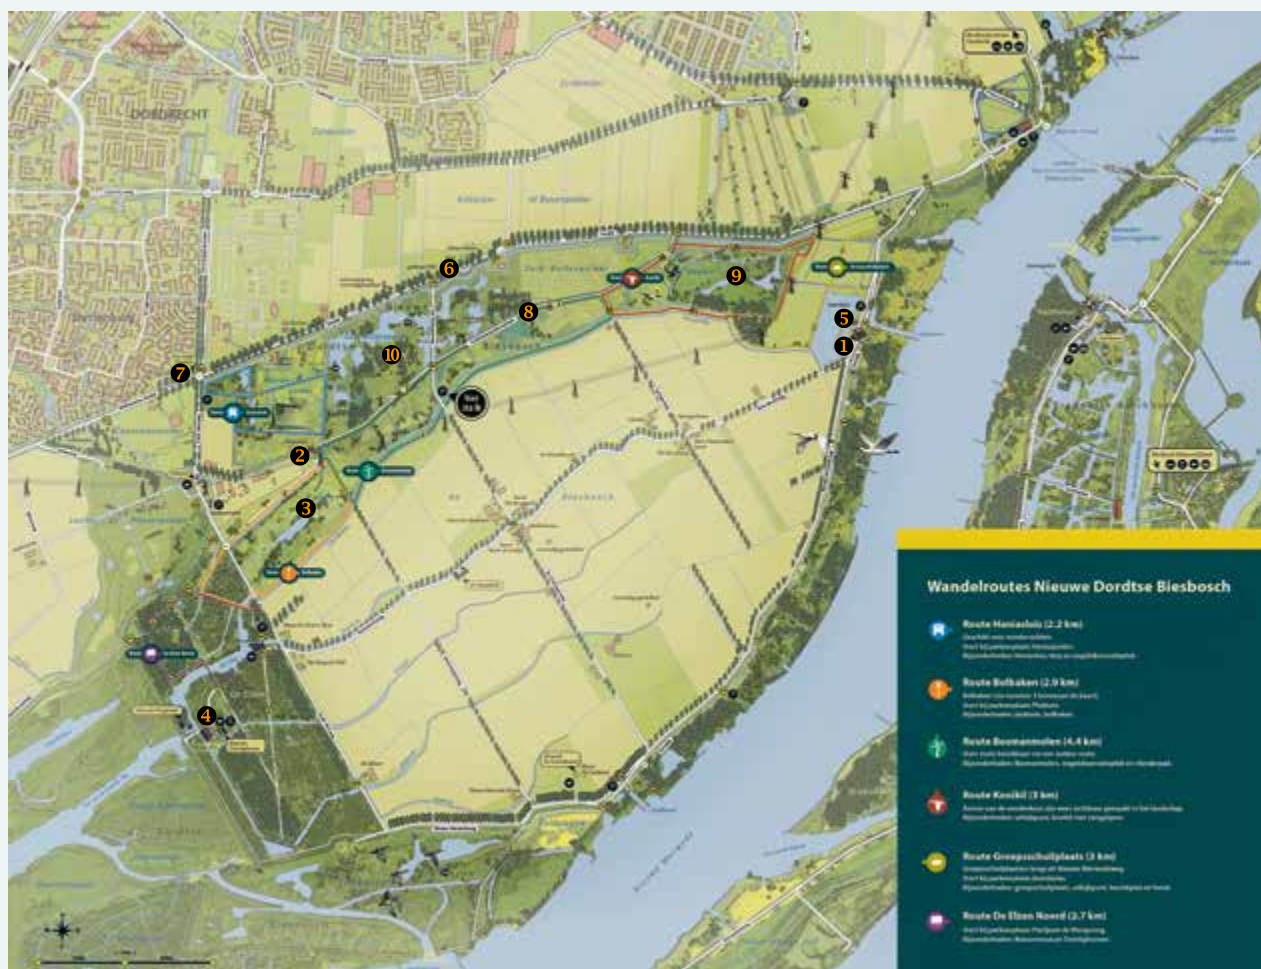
DORDRECHT

6
9
8
5
1
7
10
2
3
4

Wandelroutes Nieuwe Dordtse Biesbosch

Route Haniasluis (2.2 km)
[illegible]

Route Bolbaken (2.9 km)
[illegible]

Route Boomanmolen (4.4 km)
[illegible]

Route Knotkil (3 km)
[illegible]

Route Groepsschuilplaats (3 km)
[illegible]

Route De Elzen Noord (2.7 km)
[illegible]